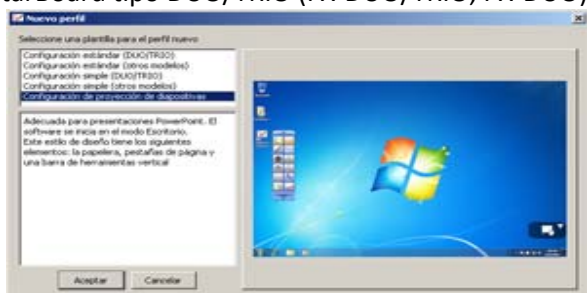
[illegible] tipo DUO, TRIO (HY DUO, TRIO, HY DUO)

Nuevo perfil

Seleccione una plantilla para el perfil nuevo

Configuración estándar (DUO/TRIO)
Configuración estándar (otros modelos)
Configuración simple (DUO/TRIO)
Configuración simple (otros modelos)
Configuración de proyección de diapositivas

Adecuada para presentaciones PowerPoint. El software se inicia en el modo Escritorio. Este estilo de diseño tiene los siguientes elementos: la papelera, pestañas de página y una barra de herramientas vertical

Aceptar
Cancelar